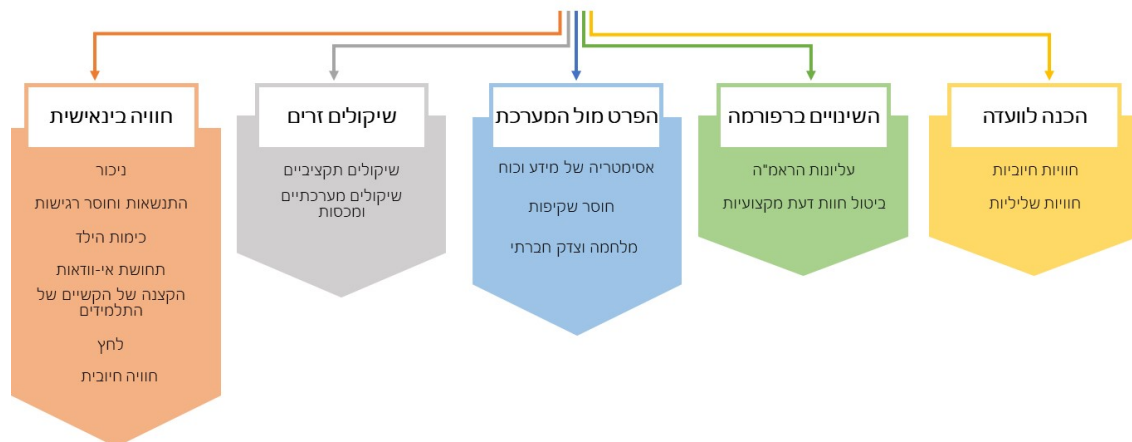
הכנה לוועדה

חוויות חיוביות

חוויות שליליות

השינויים ברפורמה

עליונות הראמ"ה

ביטול חוות דעת מקצועיות

הפרט מול המערכת

אסימטריה של מידע וכוח

חוסר שקיפות

מלחמה וצדק חברתי

שיקולים זרים

שיקולים תקציביים

שיקולים מערכתיים ומכסות

חוויה בינאישית

ניכור

התנשאות וחוסר רגישות

כימות הילד

תחושת אי-וודאות

הקצנה של הקשיים של התלמידים

לחץ

חוויה חיובית